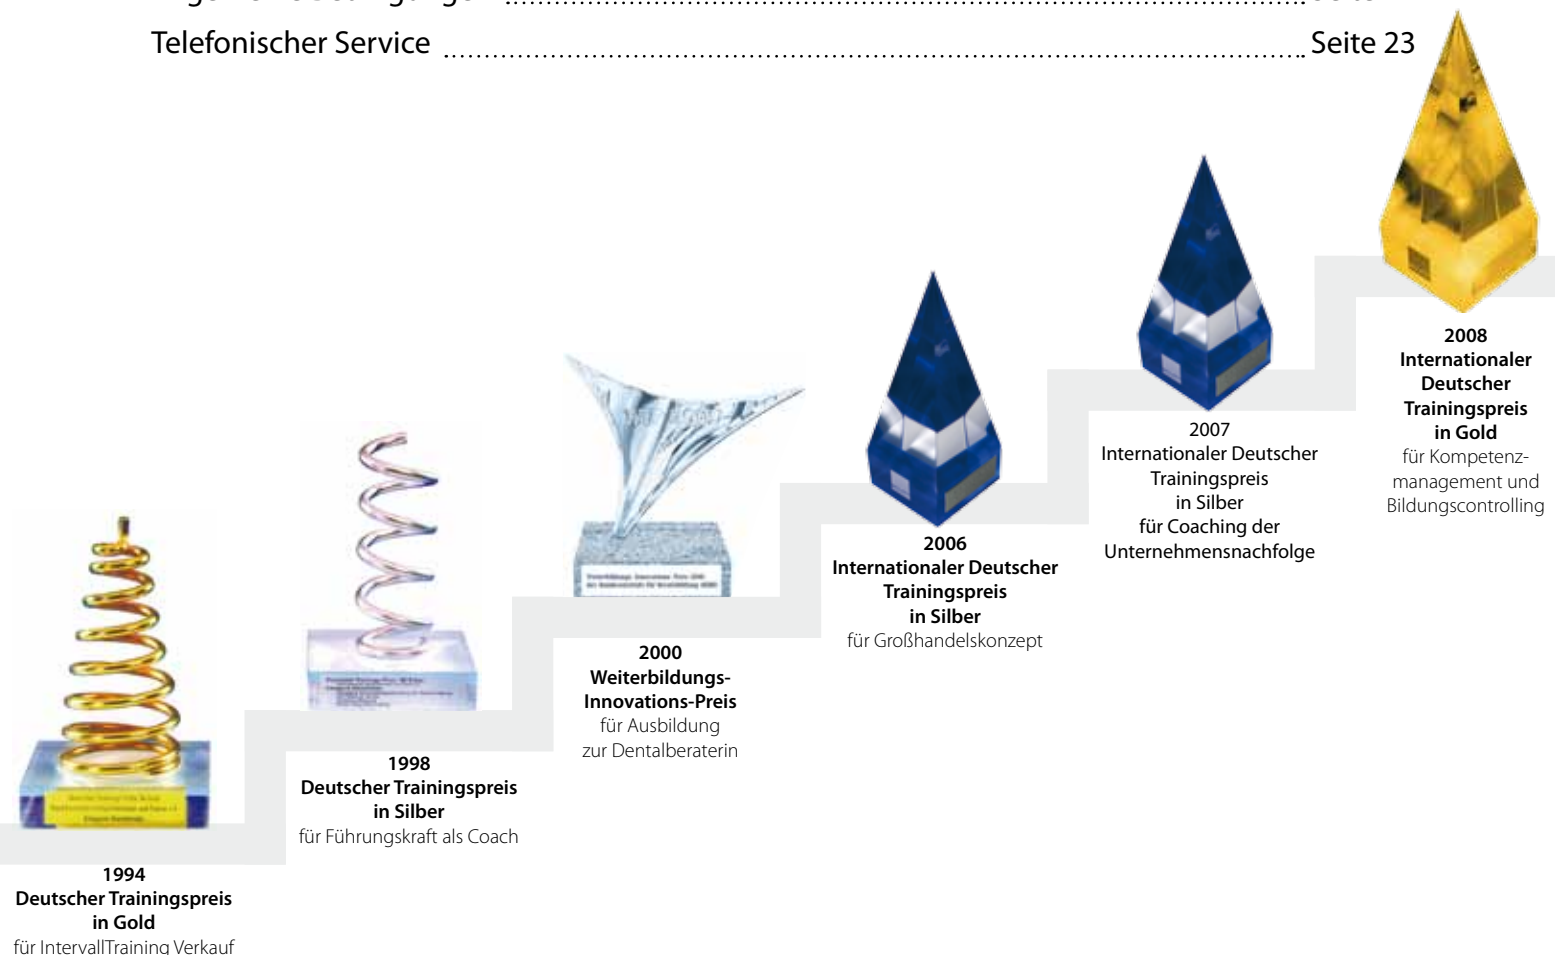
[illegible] Seite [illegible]

Telefonischer Service ............ Seite 23

1994
Deutscher Trainingspreis in Gold
für IntervallTraining Verkauf

1998
Deutscher Trainingspreis in Silber
für Führungskraft als Coach

2000
Weiterbildungs-Innovations-Preis
für Ausbildung zur Dentalberaterin

2006
Internationaler Deutscher Trainingspreis in Silber
für Großhandelskonzept

2007
Internationaler Deutscher Trainingspreis in Silber
für Coaching der Unternehmensnachfolge

2008
Internationaler Deutscher Trainingspreis in Gold
für Kompetenzmanagement und Bildungscontrolling